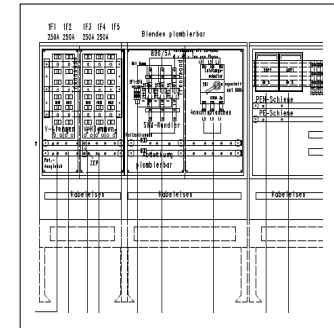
1F1 1F2 1F3 1F4 1F5
250A 250A 250A 250A

Blenden plombierbar

800/5A

SWA-Wandler

Anschlussklemmen

Abdeckung plombierbar

V-Leitungen

Pot.-Ausgleich

ZEP

PEN-Schiene

PE-Schiene

Kabeleisen

Kabeleisen

Kabeleisen